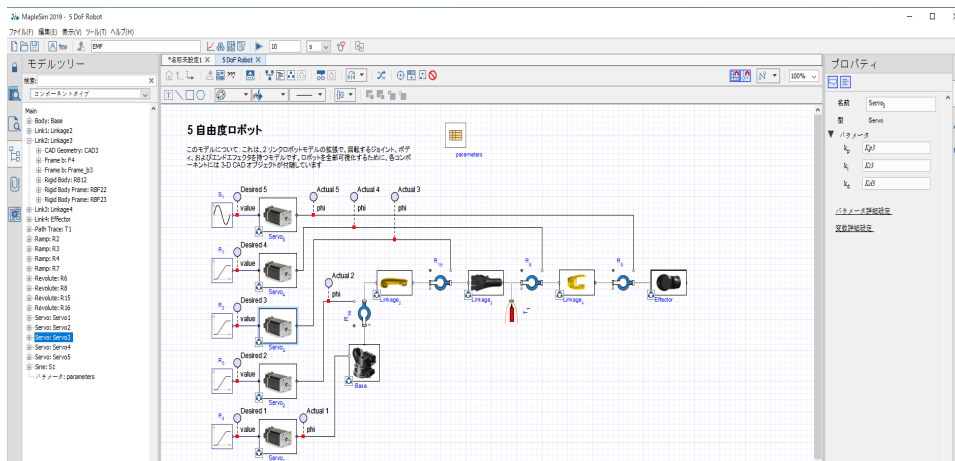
MapleSim 2019 - 5 DoF Robot

ファイル(F) 編集(E) 表示(V) ツール(T) ヘルプ(H)

EMF 10 s

モデルツリー

検索:

コンポーネントタイプ

Main
Body: Base
Link1: Linkage2
Link2: Linkage3
CAD Geometry: CAD3
Frame b: F4
Frame b: Frame_b3
Rigid Body: RB12
Rigid Body Frame: RBF22
Rigid Body Frame: RBF23
Link3: Linkage4
Link4: Effector
Path Trace: T1
Ramp: R2
Ramp: R3
Ramp: R4
Ramp: R7
Revolute: R6
Revolute: R8
Revolute: R15
Revolute: R16
Servo: Servo1
Servo: Servo2
Servo: Servo3
Servo: Servo4
Servo: Servo5
Sine: S1
パラメータ: parameters

*名称未設定1 5 DoF Robot

100%

5 自由度ロボット

このモデルについて: これは、2 リンクロボットモデルの拡張で、回転するジョイント、ボディ、およびエンドエフェクタを持つモデルです。ロボットを全部可視化するために、各コンポーネントには 3-D CAD オブジェクトが付属しています

parameters

Desired 5
Actual 5
Actual 4
Actual 3
value
phi
phi
phi
Servo5
Desired 4
value
Servo4
Actual 2
phi
Linkage2
Linkage3
Linkage4
Effector
Desired 3
value
Servo3
Desired 2
value
Servo2
Base
Desired 1
Actual 1
value
phi
Servo1

プロパティ

名前 Servo3
型 Servo
パラメータ
$k_p$ Kp3
$k_i$ Ki3
$k_d$ Kd3

パラメータ詳細設定
変数詳細設定